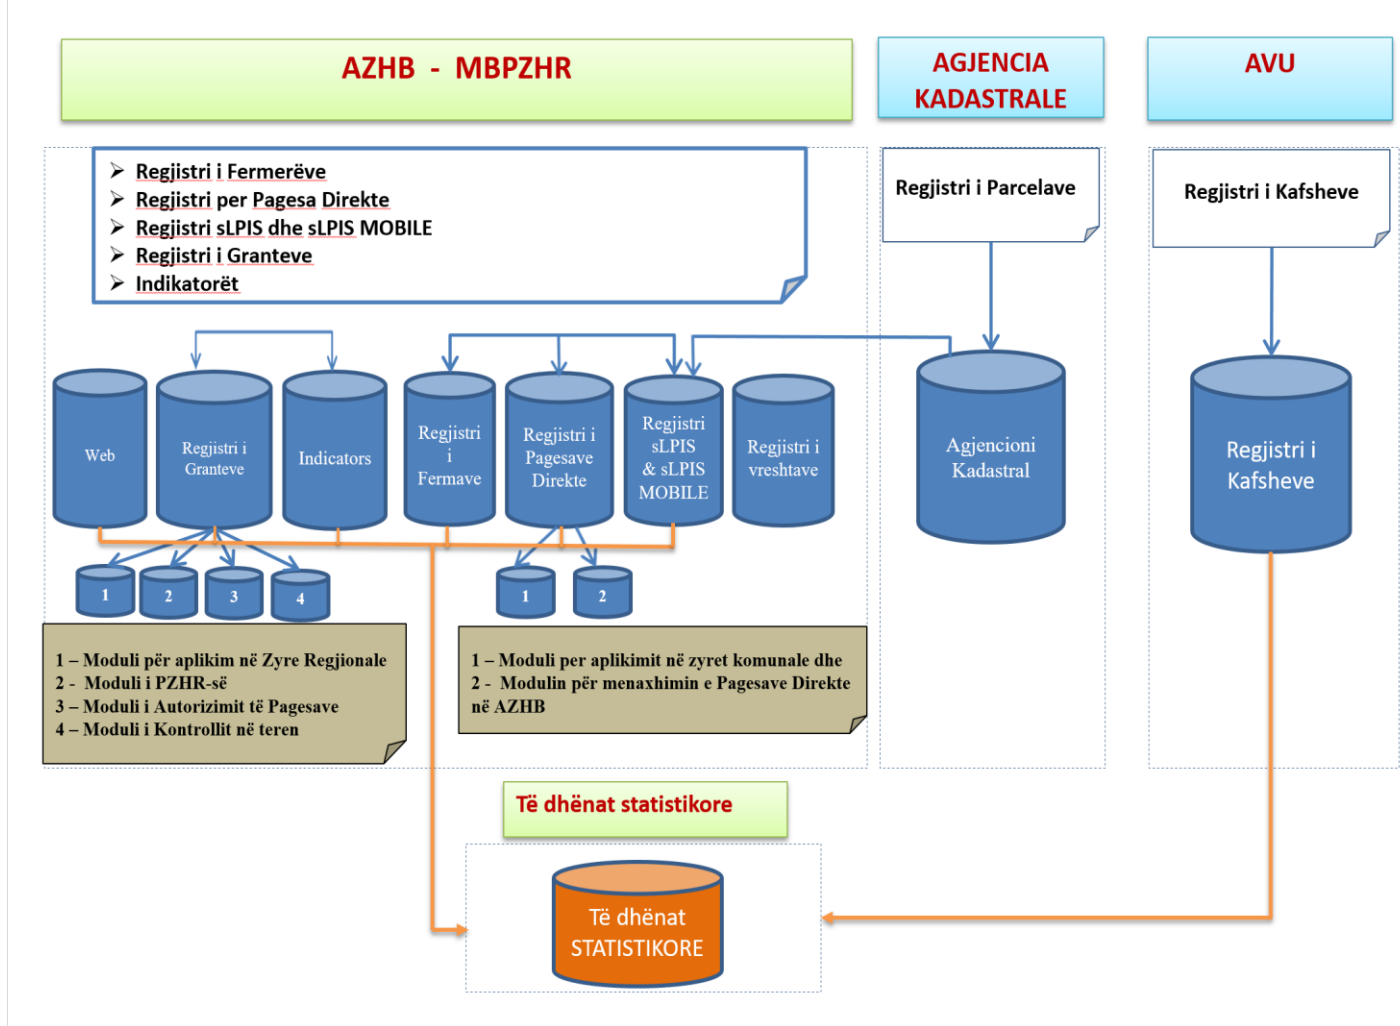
AZHB - MBPZHR

AGJENCIA KADASTRALE

AVU

➤ Regjistri i Fermerëve
➤ Regjistri per Pagesa Direkte
➤ Regjistri sLPIS dhe sLPIS MOBILE
➤ Regjistri i Granteve
➤ Indikatorët

Regjistri i Parcelave

Regjistri i Kafsheve

Web

Regjistri i Granteve

Indicators

Regjistri i Fermave

Regjistri i Pagesave Direkte

Regjistri sLPIS & sLPIS MOBILE

Regjistri i vreshtave

Agjencioni Kadastral

Regjistri i Kafsheve

1

2

3

4

1

2

1 – Moduli për aplikim në Zyre Regjionale
2 - Moduli i PZHR-së
3 – Moduli i Autorizimit të Pagesave
4 – Moduli i Kontrollit në teren

1 – Moduli per aplikimit në zyret komunale dhe
2 - Modulin për menaxhimin e Pagesave Direkte në AZHB

Të dhënat statistikore

Të dhënat STATISTIKORE